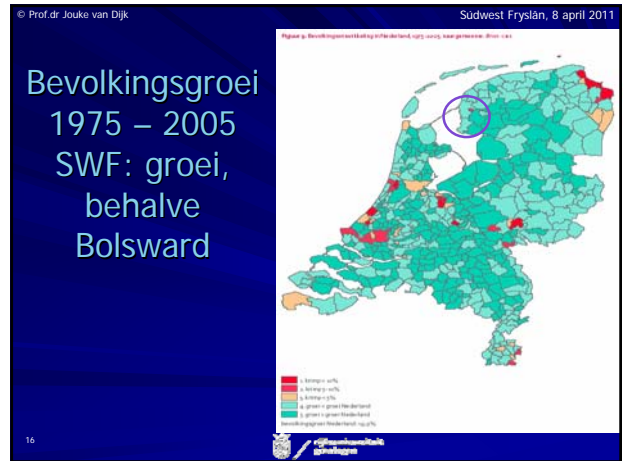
© Prof.dr Jouke van Dijk

Súdwest Fryslân, 8 april 2011

Bevolkingsgroei 1975 – 2005 SWF: groei, behalve Bolsward

Figuur 9: Bevolkingsontwikkeling in Nederland, 1975–2005, naar gemeente. Bron: cbs

1. krimp > 10%
2. krimp 5–10%
3. krimp < 5%
4. groei < groei Nederland
5. groei > groei Nederland
Bevolkingsgroei Nederland: 19,5%

16

rijksuniversiteit groningen